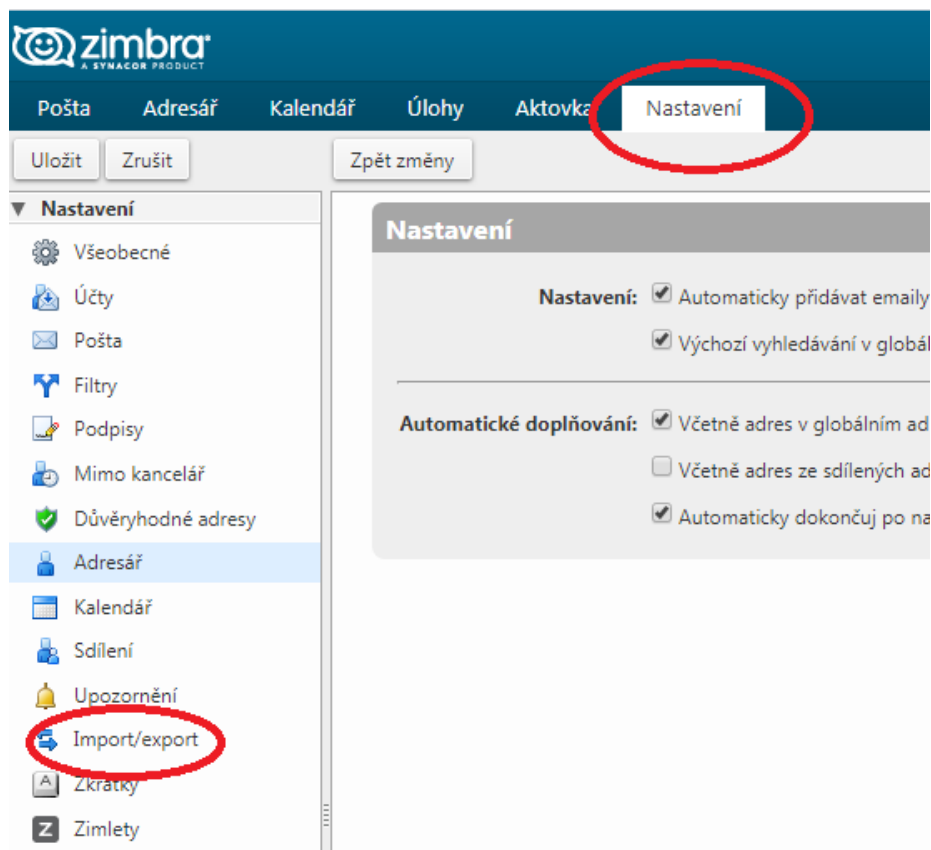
zimbra
A SYNACOR PRODUCT

Pošta Adresář Kalendář Úlohy Aktovka Nastavení

Uložit Zrušit Zpět změny

▼ Nastavení
Všeobecné
Účty
Pošta
Filtry
Podpisy
Mimo kancelář
Důvěryhodné adresy
Adresář
Kalendář
Sdílení
Upozornění
Import/export
Zkratky
Zimlety

Nastavení

Nastavení: Automaticky přidávat emaily
Výchozí vyhledávání v globál

Automatické doplňování: Včetně adres v globálním ad
Včetně adres ze sdílených ad
Automaticky dokončuj po na